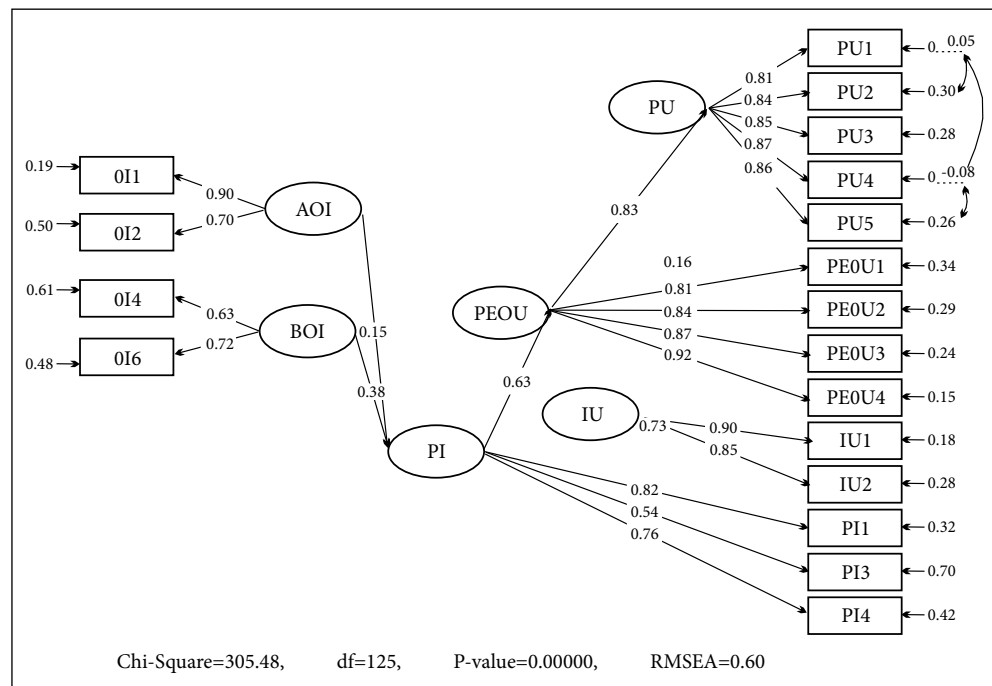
PU1
0.05
0.81
PU2
0.30
0.84
PU
0.85
PU3
0.28
0.87
0.19
0I1
0.90
PU4
-0.08
0.86
AOI
0.50
0I2
0.70
0.83
PU5
0.26
0.16
PE0U1
0.34
0.61
0I4
0.81
PEOU
PE0U2
0.29
0.63
0.84
BOI
0.15
0.87
0.48
0I6
0.72
PE0U3
0.24
0.92
0.38
0.63
PE0U4
0.15
IU
0.73
0.90
IU1
0.18
0.85
PI
IU2
0.28
0.82
PI1
0.32
0.54
0.76
PI3
0.70
PI4
0.42

Chi-Square=305.48, df=125, P-value=0.00000, RMSEA=0.60